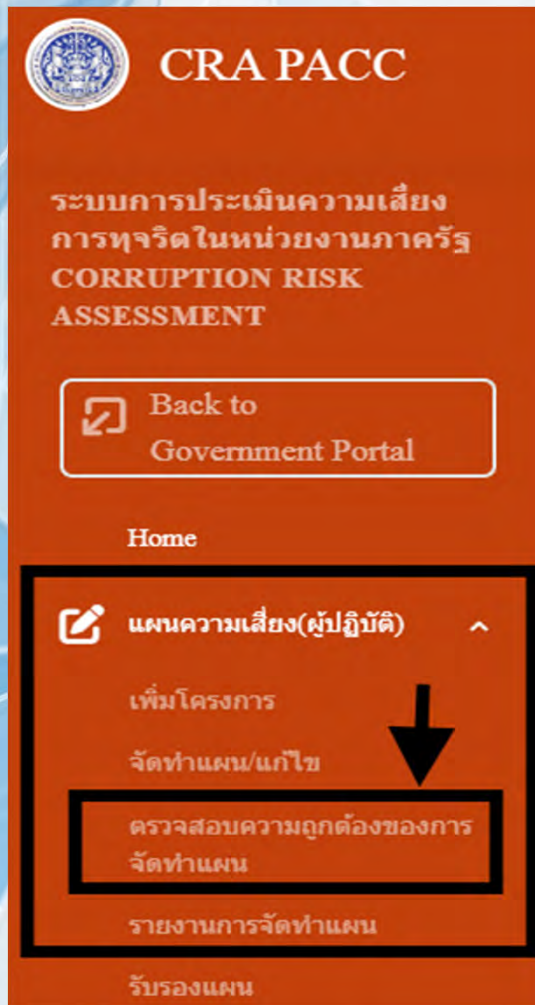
CRA PACC

ระบบการประเมินความเสี่ยงการทุจริตในหน่วยงานภาครัฐ CORRUPTION RISK ASSESSMENT

Back to Government Portal

Home

แผนความเสี่ยง(ผู้ปฏิบัติ)

เพิ่มโครงการ

จัดทำแผน/แก้ไข

ตรวจสอบความถูกต้องของการจัดทำแผน

รายงานการจัดทำแผน

รับรองแผน